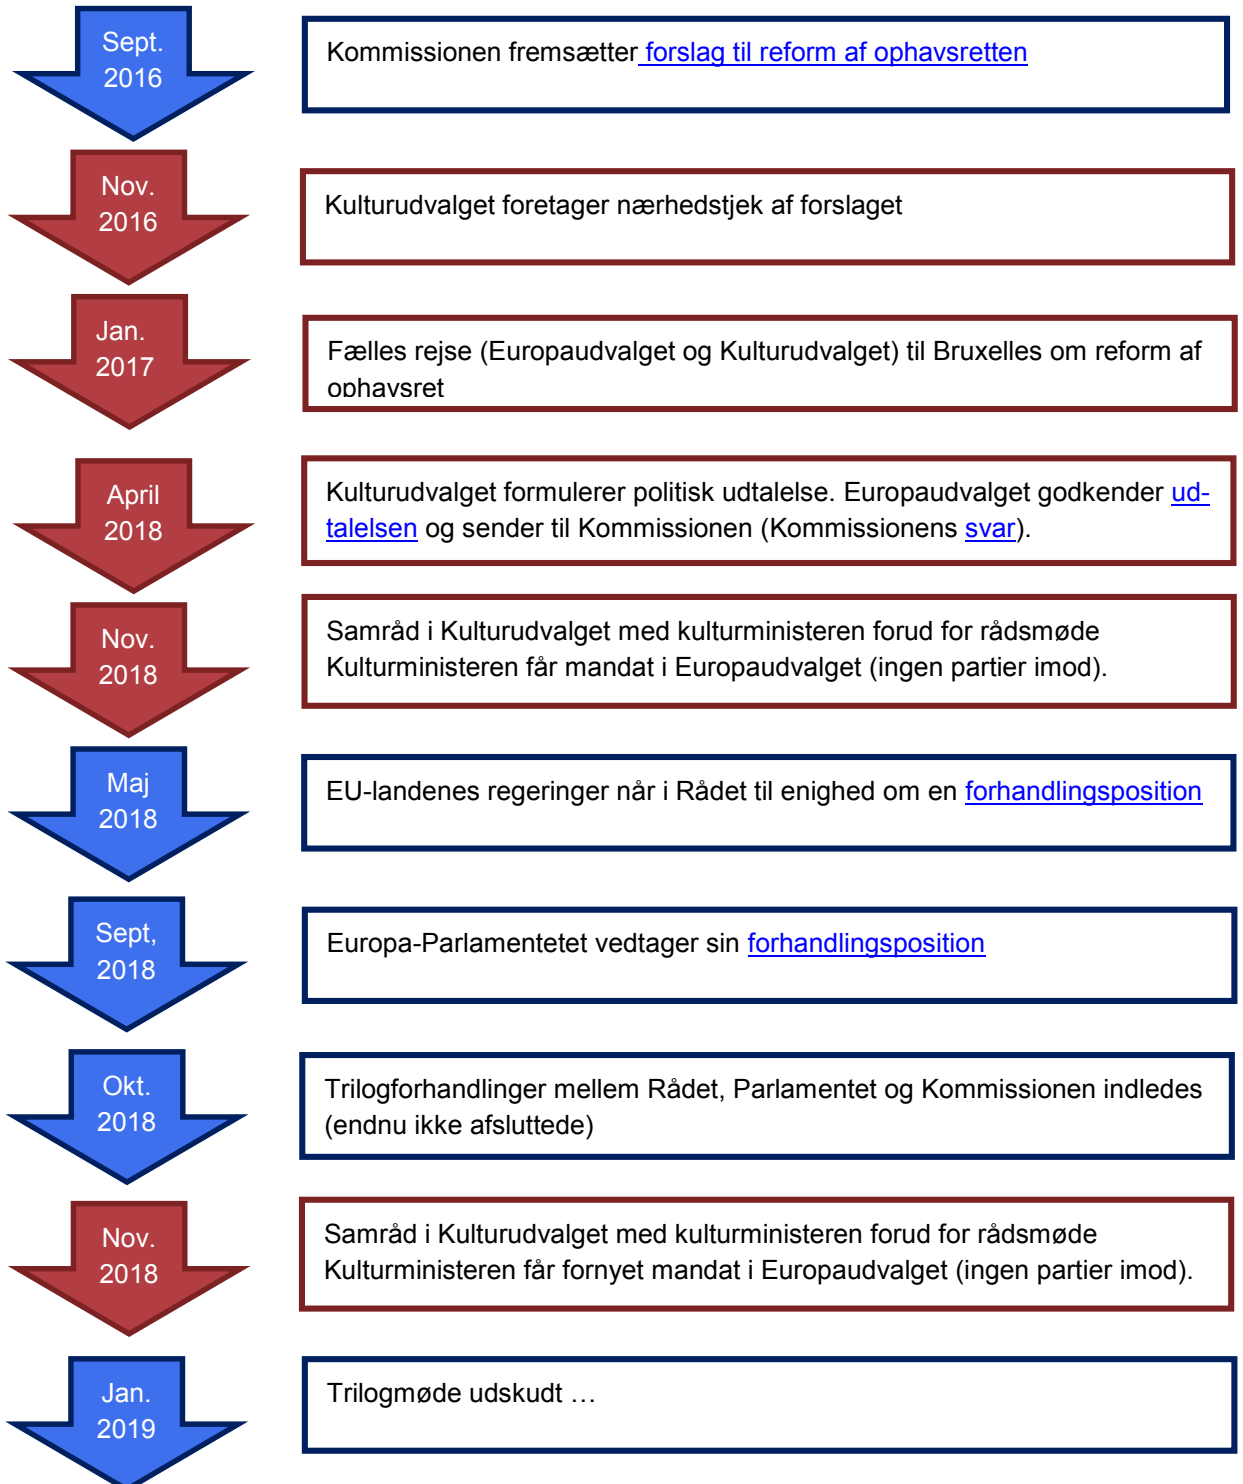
Sept. 2016

Kommissionen fremsætter forslag til reform af ophavsretten

Nov. 2016

Kulturudvalget foretager nærhedstjek af forslaget

Jan. 2017

Fælles rejse (Europaudvalget og Kulturudvalget) til Bruxelles om reform af ophavsret

April 2018

Kulturudvalget formulerer politisk udtalelse. Europaudvalget godkender udtalelsen og sender til Kommissionen (Kommissionens svar).

Nov. 2018

Samråd i Kulturudvalget med kulturministeren forud for rådsmøde
Kulturministeren får mandat i Europaudvalget (ingen partier imod).

Maj 2018

EU-landenes regeringer når i Rådet til enighed om en forhandlingsposition

Sept, 2018

Europa-Parlamentetet vedtager sin forhandlingsposition

Okt. 2018

Trilogforhandlinger mellem Rådet, Parlamentet og Kommissionen indledes (endnu ikke afsluttede)

Nov. 2018

Samråd i Kulturudvalget med kulturministeren forud for rådsmøde
Kulturministeren får fornyet mandat i Europaudvalget (ingen partier imod).

Jan. 2019

Trilogmøde udskudt …